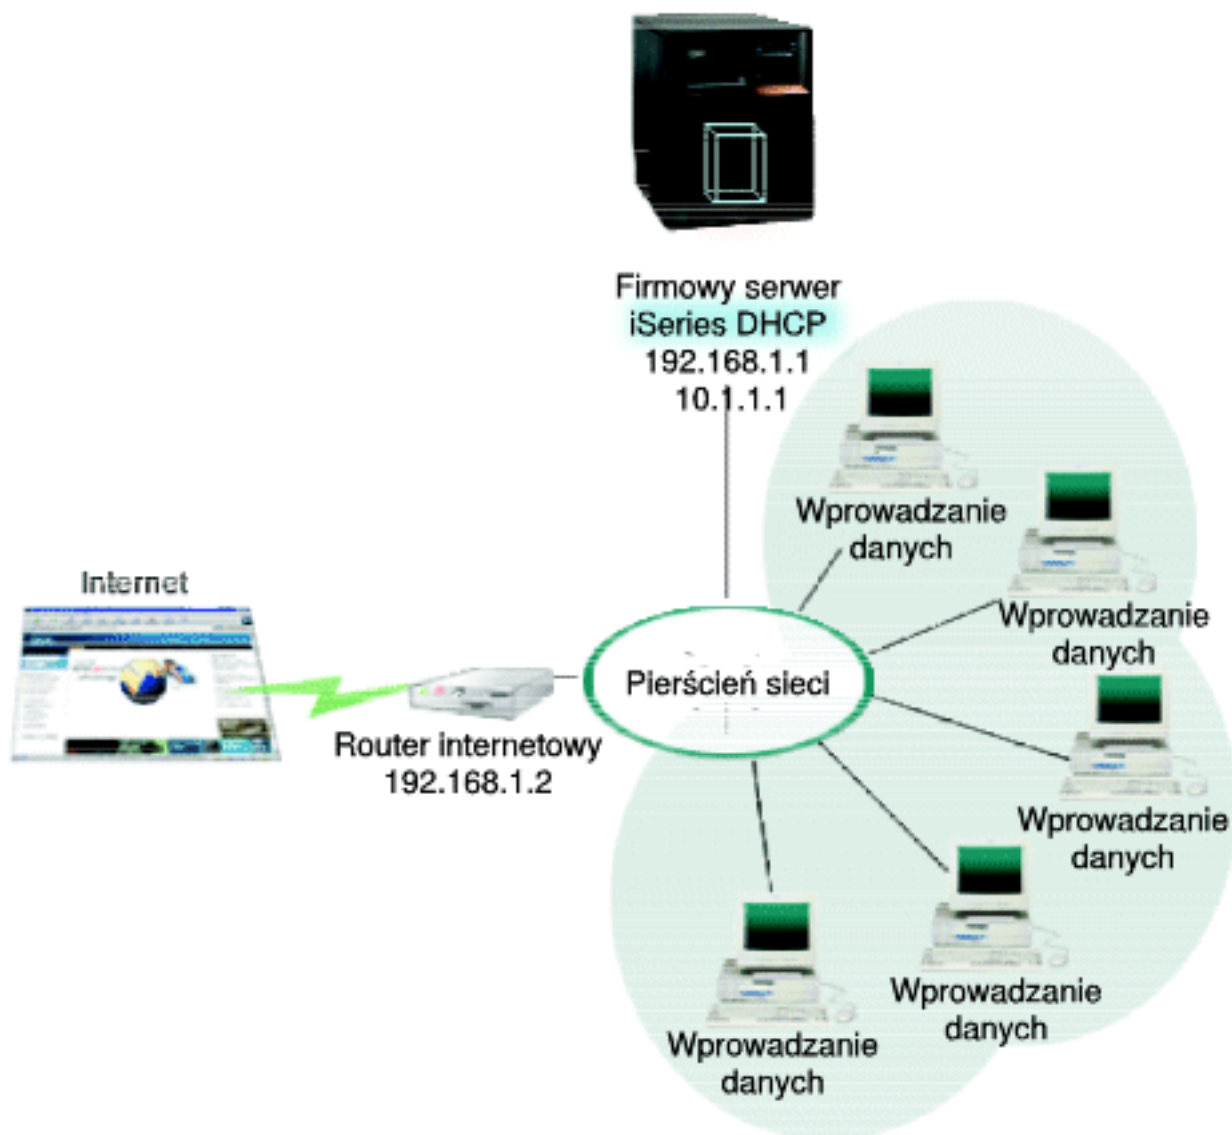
Firmowy serwer iSeries DHCP
192.168.1.1
10.1.1.1

Internet

Router internetowy
192.168.1.2

Pierścień sieci

Wprowadzanie danych

Wprowadzanie danych

Wprowadzanie danych

Wprowadzanie danych

Wprowadzanie danych